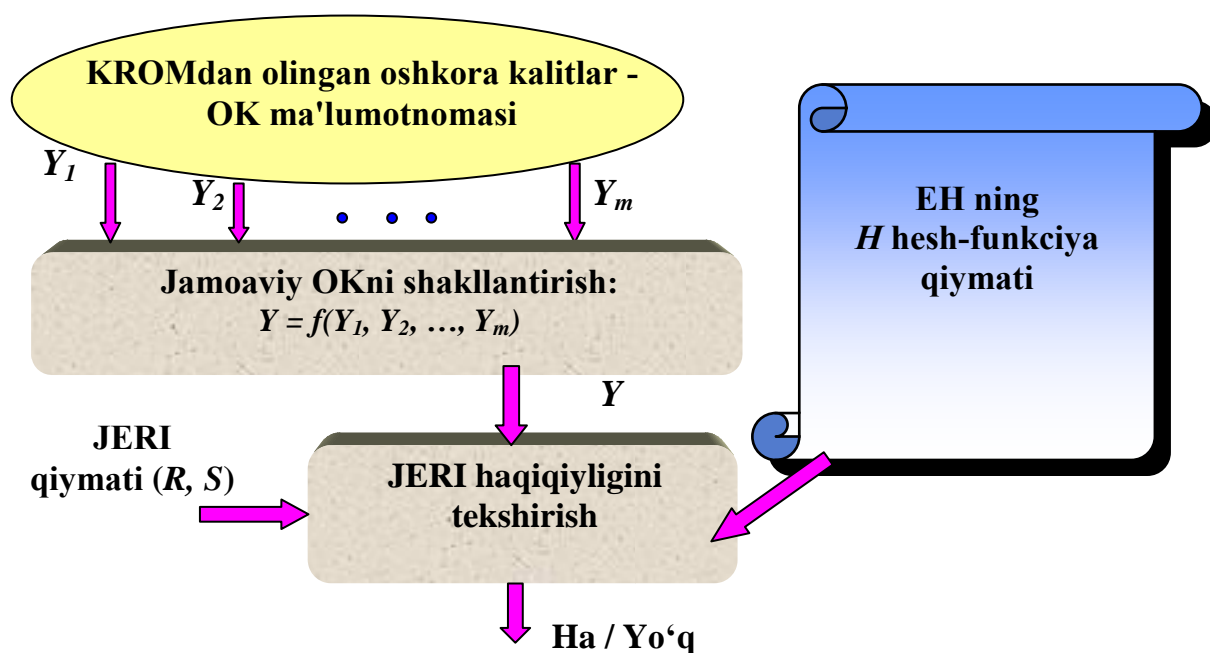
KROMdan olingan oshkora kalitlar - OK ma'lumotnomasi

$Y_1$

$Y_2$

. . .

$Y_m$

EH ning
*H* hesh-funkciya qiymati

Jamoaviy OKni shakllantirish:
$Y = f(Y_1, Y_2, …, Y_m)$

$Y$

JERI qiymati ($R$, $S$)

JERI haqiqiyligini tekshirish

Ha / Yo‘q